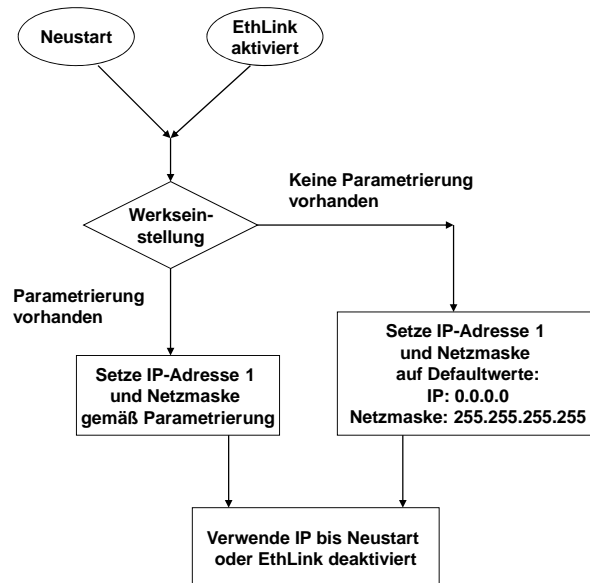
Neustart

EthLink aktiviert

Werkseinstellung

Keine Parametrierung vorhanden

Parametrierung vorhanden

Setze IP-Adresse 1 und Netzmaske gemäß Parametrierung

Setze IP-Adresse 1 und Netzmaske auf Defaultwerte:
IP: 0.0.0.0
Netzmaske: 255.255.255.255

Verwende IP bis Neustart oder EthLink deaktiviert